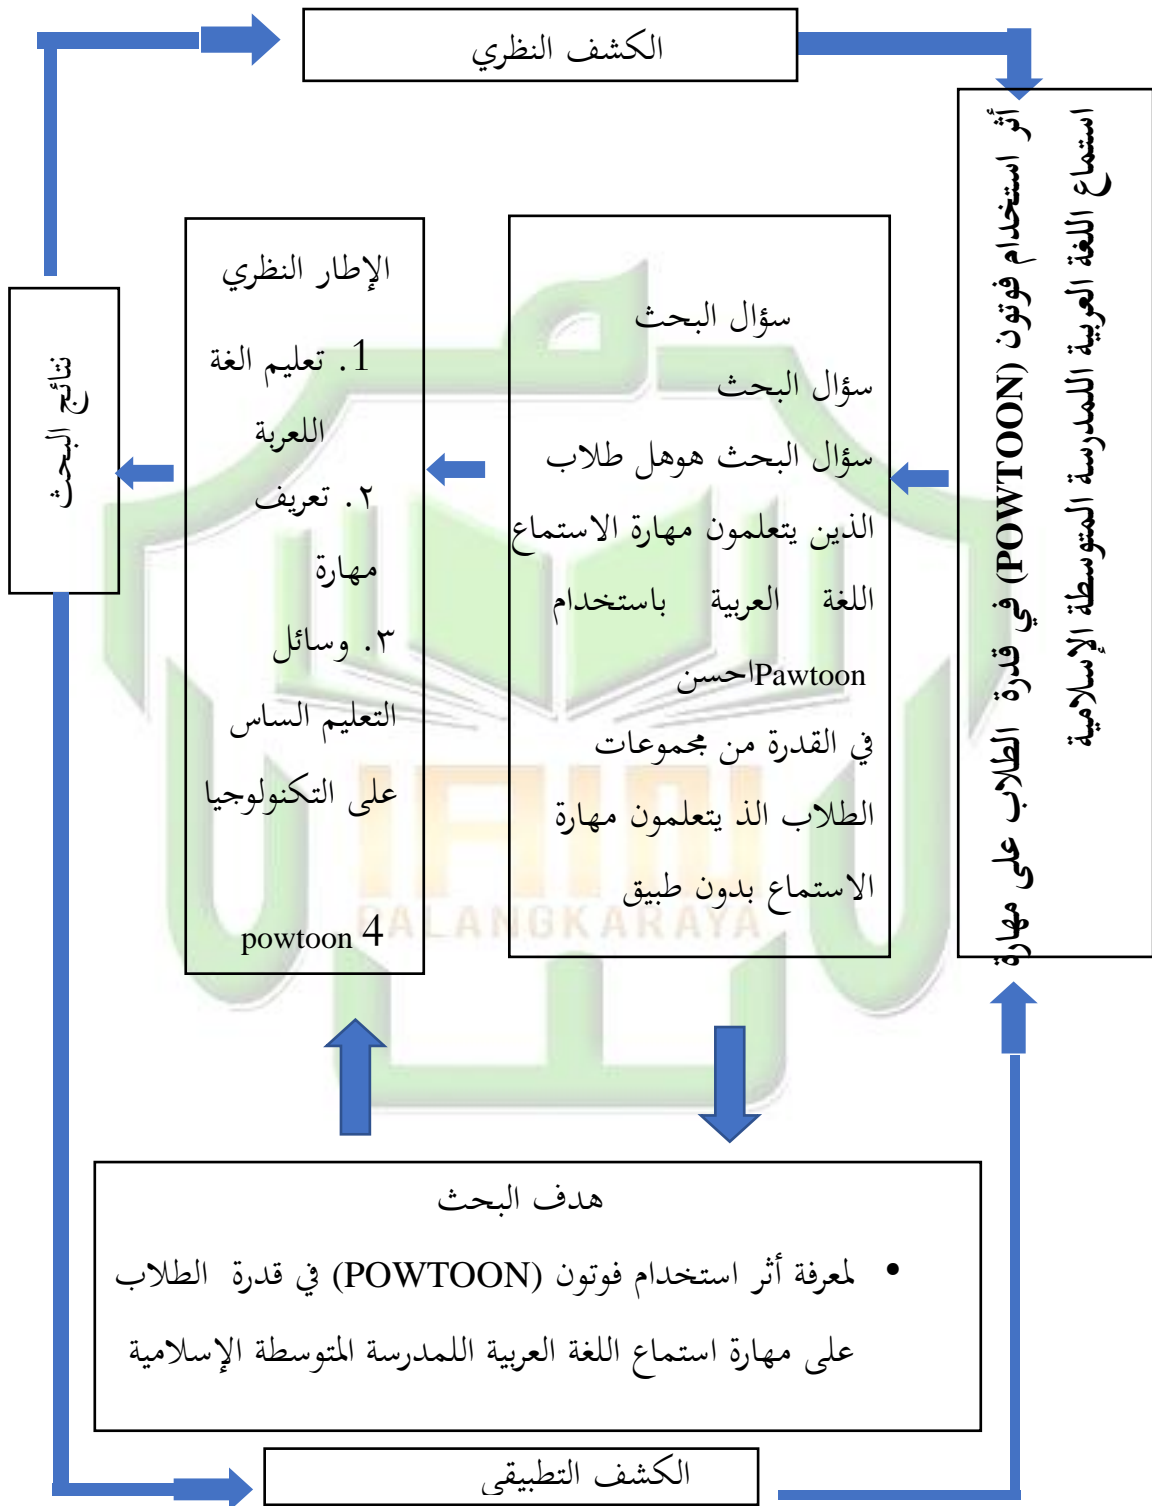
الكشف النظري

أثر استخدام فوتون (POWTOON) في قدرة الطلاب على مهارة استماع اللغة العربية للمدرسة المتوسطة الإسلامية

سؤال البحث
سؤال البحث
سؤال البحث هوهل طلاب الذين يتعلمون مهارة الاستماع اللغة العربية باستخدام Pawtoonاحسن في القدرة من مجموعات الطلاب الذ يتعلمون مهارة الاستماع بدون طبيق

الإطار النظري
1. تعليم الغة اللعربة
٢. تعريف مهارة
٣. وسائل التعليم الساس على التكنولوجيا
4 powtoon

نتائج البحث

هدف البحث
• لمعرفة أثر استخدام فوتون (POWTOON) في قدرة الطلاب على مهارة استماع اللغة العربية اللمدرسة المتوسطة الإسلامية

الكشف التطبيقي